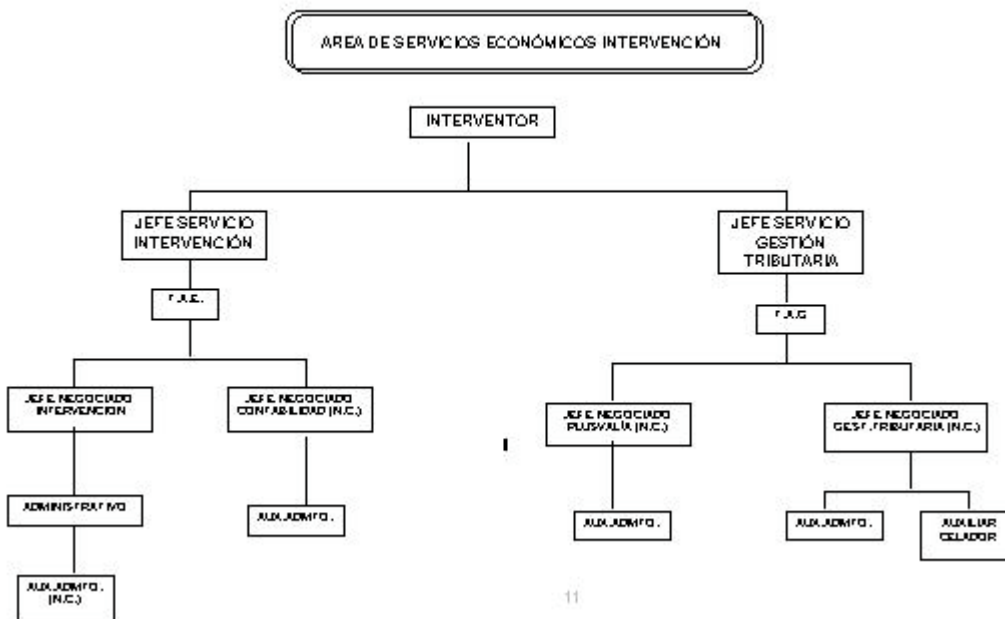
AREA DE SERVICIOS ECONÓMICOS INTERVENCIÓN

INTERVENTOR

JEFE SERVICIO INTERVENCIÓN

T.A.E.

JEFE NEGOCIADO INTERVENCION

ADMINISTRATIVO

AUX.ADMVO. (N.C.)

JEFE NEGOCIADO CONTABILIDAD (N.C.)

AUX.ADMVO.

JEFE SERVICIO GESTIÓN TRIBUTARIA

T.A.G.

JEFE NEGOCIADO PLUSVALÍA (N.C.)

AUX.ADMVO.

JEFE NEGOCIADO GEST. TRIBUTARIA (N.C.)

AUX.ADMVO.

AUXILIAR CELADOR

11